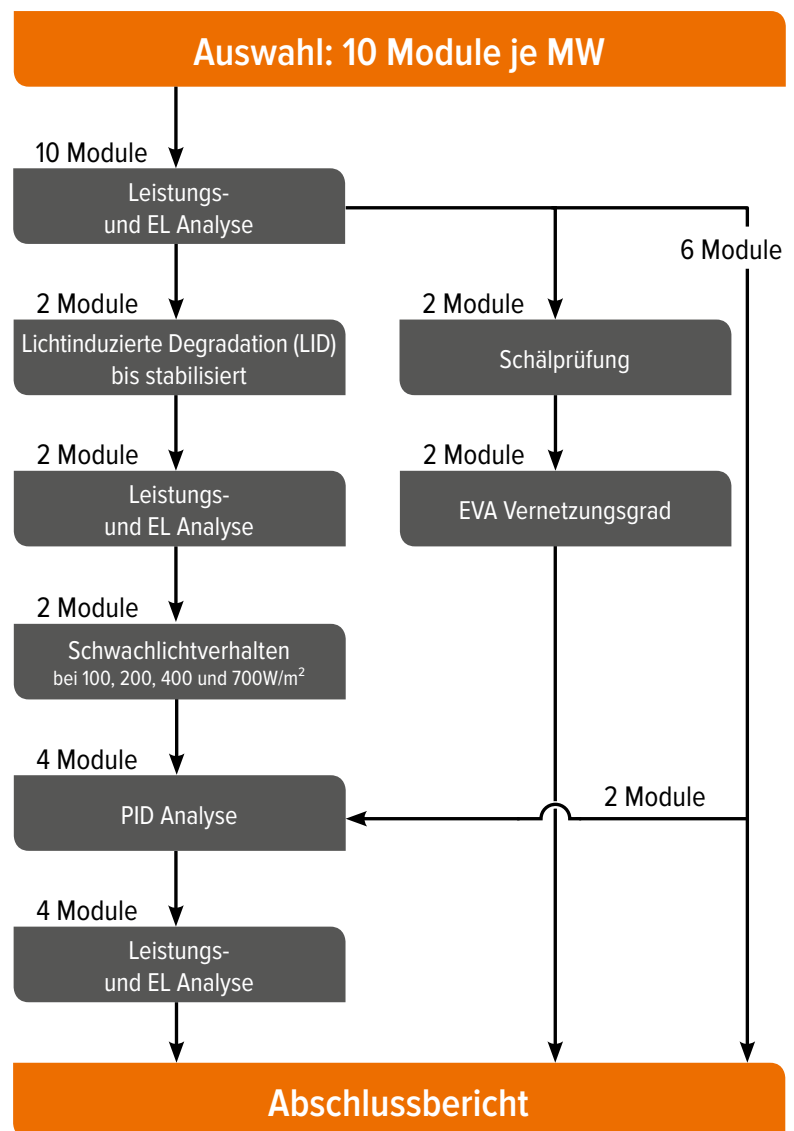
Auswahl: 10 Module je MW

10 Module

Leistungs- und EL Analyse

6 Module

2 Module

Lichtinduzierte Degradation (LID) bis stabilisiert

2 Module

Schälprüfung

2 Module

Leistungs- und EL Analyse

2 Module

EVA Vernetzungsgrad

2 Module

Schwachlichtverhalten bei 100, 200, 400 und 700W/m$^2$

4 Module

PID Analyse

2 Module

4 Module

Leistungs- und EL Analyse

Abschlussbericht